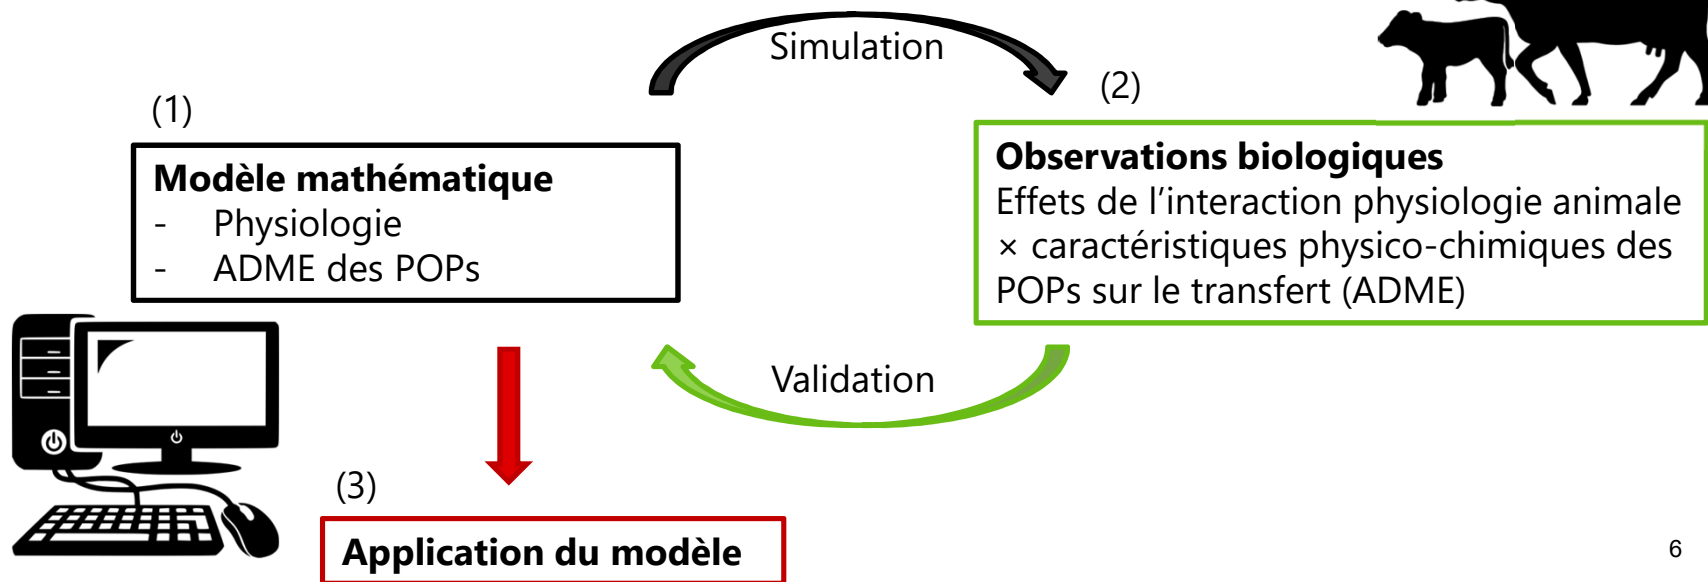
Simulation

(1)

**Modèle mathématique**
- Physiologie
- ADME des POPs

(2)

**Observations biologiques**
Effets de l’interaction physiologie animale × caractéristiques physico-chimiques des POPs sur le transfert (ADME)

Validation

(3)

**Application du modèle**

6